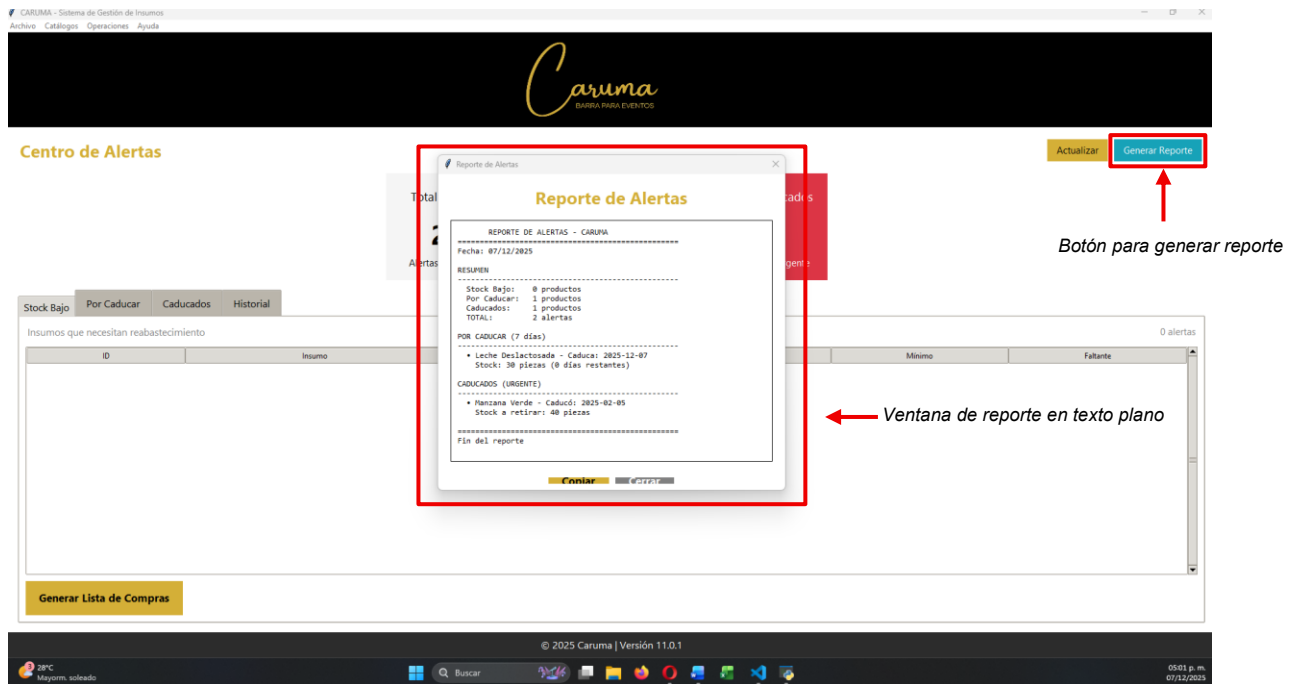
CARUMA - Sistema de Gestión de Insumos
Archivo Catálogos Operaciones Ayuda

Caruma
BARRA PARA EVENTOS

Centro de Alertas

Actualizar
Generar Reporte

Botón para generar reporte

Total
2
Alertas

cados
rgente

Reporte de Alertas

Reporte de Alertas

REPORTE DE ALERTAS - CARUMA
================================================
Fecha: 07/12/2025

RESUMEN
------------------------------------------------
Stock Bajo: 0 productos
Por Caducar: 1 productos
Caducados: 1 productos
TOTAL: 2 alertas

POR CADUCAR (7 días)
------------------------------------------------
• Leche Deslactosada - Caduca: 2025-12-07
Stock: 30 piezas (0 días restantes)

CADUCADOS (URGENTE)
------------------------------------------------
• Manzana Verde - Caducó: 2025-02-05
Stock a retirar: 40 piezas

================================================
Fin del reporte

Copiar
Cerrar

Ventana de reporte en texto plano

Stock Bajo
Por Caducar
Caducados
Historial

Insumos que necesitan reabastecimiento
0 alertas

| ID | Insumo | Mínimo | Faltante |
|---|---|---|---|

Generar Lista de Compras

© 2025 Caruma | Versión 11.0.1

28°C
Mayorm. soleado
Buscar
05:01 p. m.
07/12/2025